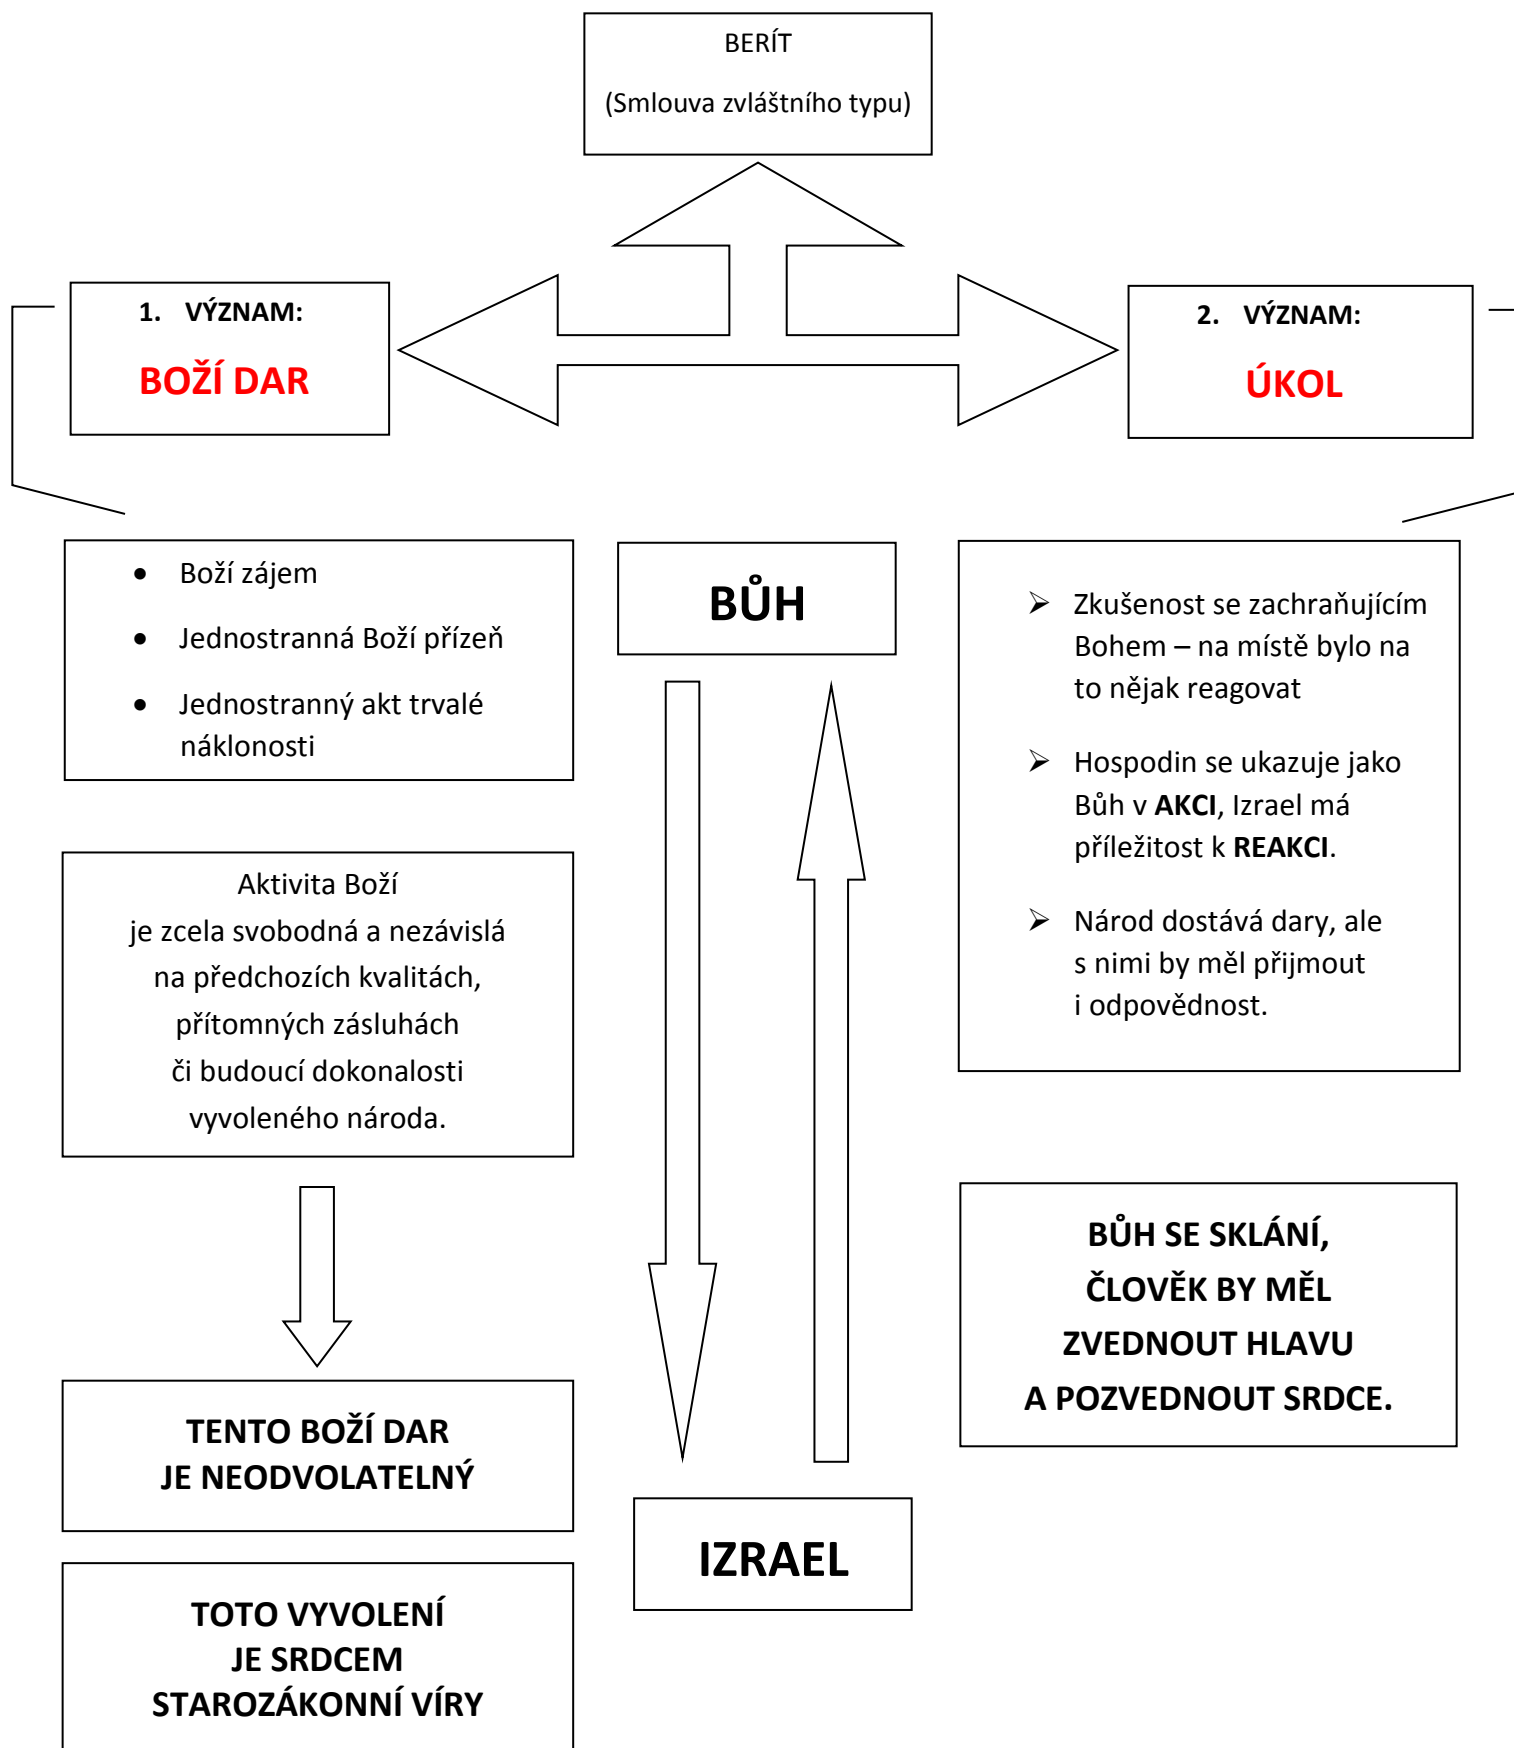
BERÍT

(Smlouva zvláštního typu)

1. VÝZNAM:

BOŽÍ DAR

2. VÝZNAM:

ÚKOL

- Boží zájem
- Jednostranná Boží přízeň
- Jednostranný akt trvalé náklonosti

BŮH

- Zkušenost se zachraňujícím Bohem – na místě bylo na to nějak reagovat
- Hospodin se ukazuje jako Bůh v **AKCI**, Izrael má příležitost k **REAKCI**.
- Národ dostává dary, ale s nimi by měl přijmout i odpovědnost.

Aktivita Boží je zcela svobodná a nezávislá na předchozích kvalitách, přítomných zásluhách či budoucí dokonalosti vyvoleného národa.

BŮH SE SKLÁNÍ, ČLOVĚK BY MĚL ZVEDNOUT HLAVU A POZVEDNOUT SRDCE.

TENTO BOŽÍ DAR JE NEODVOLATELNÝ

IZRAEL

TOTO VYVOLENÍ JE SRDCEM STAROZÁKONNÍ VÍRY